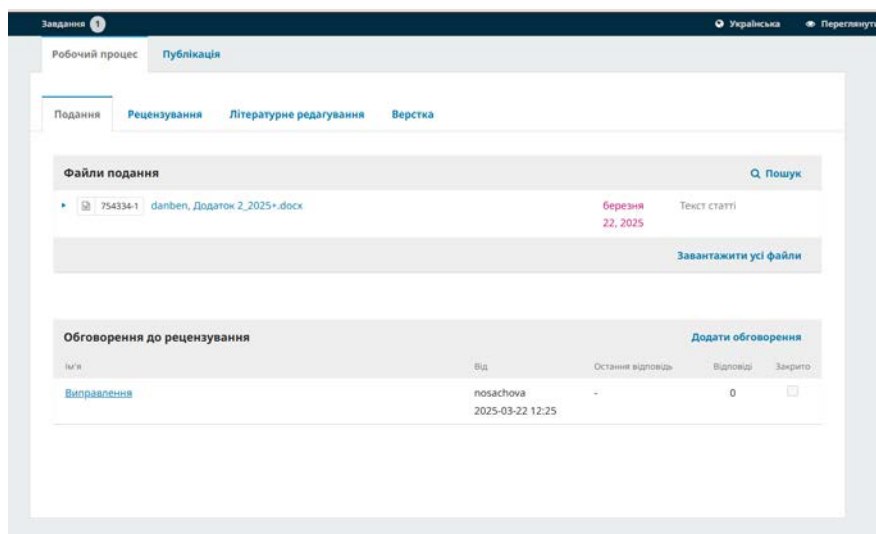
Завдання 1

Українська

Переглянут

Робочий процес

Публікація

Подання

Рецензування

Літературне редагування

Верстка

Файли подання

Пошук

754334-1 danben, Додаток 2_2025+.docx

березня 22, 2025

Текст статті

Завантажити усі файли

Обговорення до рецензування

Додати обговорення

| Ім'я | Від | Остання відповідь | Відповіді | Закрито |
|---|---|---|---|---|
| Виправлення | nosachova 2025-03-22 12:25 | - | 0 | |